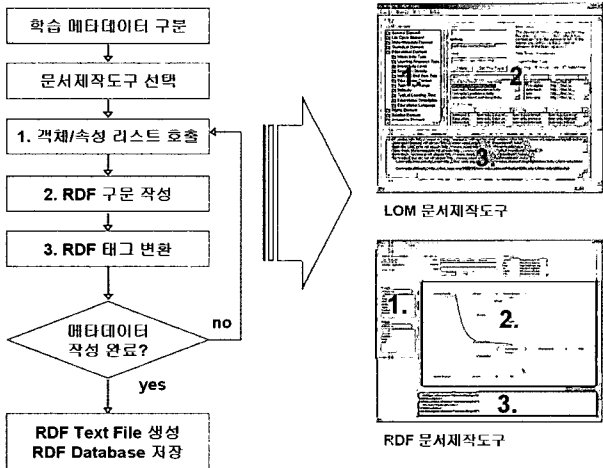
학습 메타데이터 구분

문서제작도구 선택

1. 객체/속성 리스트 호출

2. RDF 구문 작성

3. RDF 태그 변환

메타데이터 작성 완료?

no

yes

RDF Text File 생성
RDF Database 저장

2.

3.

LOM 문서제작도구

1.

2.

3.

RDF 문서제작도구